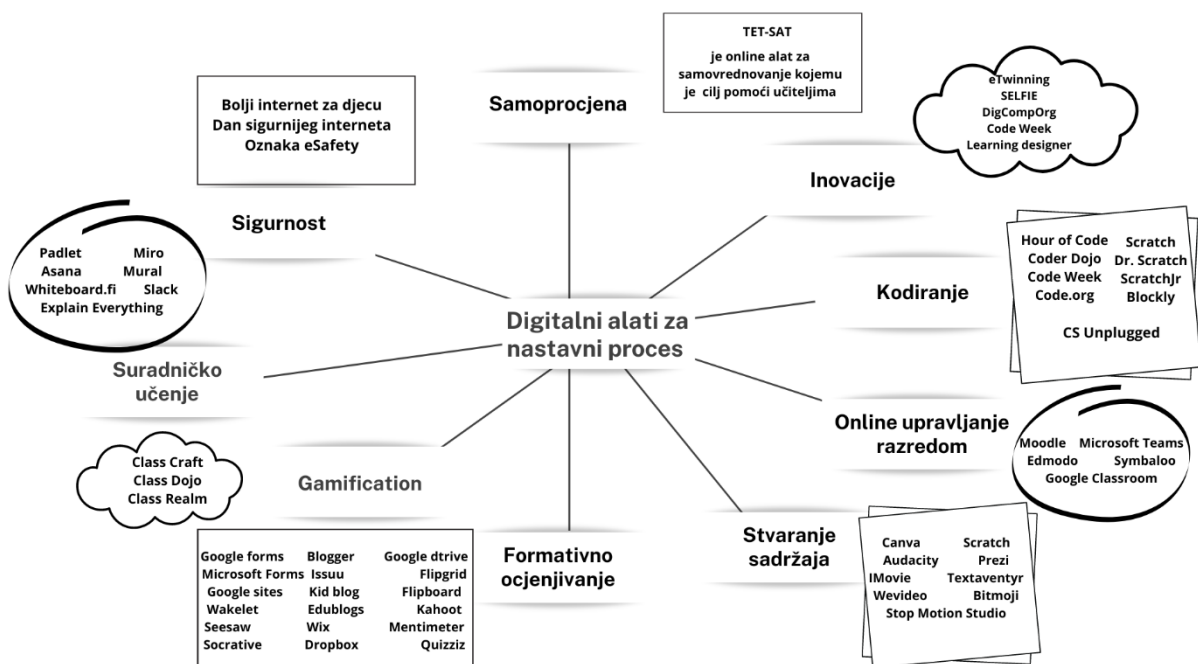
TET-SAT

je online alat za samovrednovanje kojemu je cilj pomoći učiteljima

Samoprocjena

Bolji internet za djecu
Dan sigurnijeg interneta
Oznaka eSafety

eTwinning
SELFIE
DigCompOrg
Code Week
Learning designer

Inovacije

Sigurnost

Padlet Miro
Asana Mural
Whiteboard.fi Slack
Explain Everything

Hour of Code Scratch
Coder Dojo Dr. Scratch
Code Week ScratchJr
Code.org Blockly

CS Unplugged

Kodiranje

Digitalni alati za nastavni proces

Suradničko učenje

Online upravljanje razredom

Moodle Microsoft Teams
Edmodo Symbaloo
Google Classroom

Class Craft
Class Dojo
Class Realm

Gamification

Stvaranje sadržaja

Canva Scratch
Audacity Prezi
IMovie Textaventyr
Wevideo Bitmoji
Stop Motion Studio

Formativno ocjenjivanje

Google forms Blogger Google dtrive
Microsoft Forms Issuu Flipgrid
Google sites Kid blog Flipboard
Wakelet Edublogs Kahoot
Seesaw Wix Mentimeter
Socrative Dropbox Quizziz